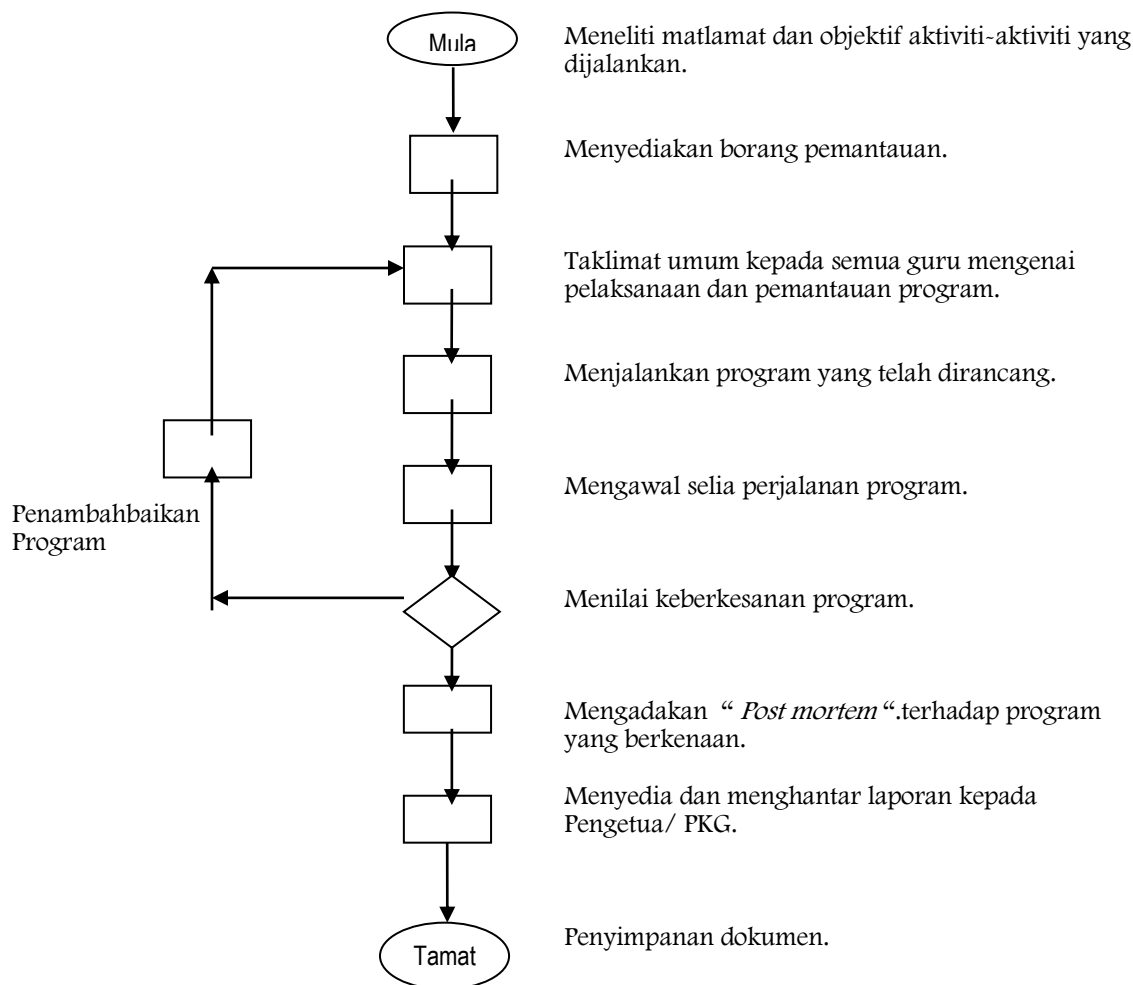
Mula

Meneliti matlamat dan objektif aktiviti-aktiviti yang dijalankan.

Menyediakan borang pemantauan.

Taklimat umum kepada semua guru mengenai pelaksanaan dan pemantauan program.

Menjalankan program yang telah dirancang.

Mengawal selia perjalanan program.

Penambahbaikan Program

Menilai keberkesanan program.

Mengadakan " *Post mortem* ".terhadap program yang berkenaan.

Menyedia dan menghantar laporan kepada Pengetua/ PKG.

Tamat

Penyimpanan dokumen.